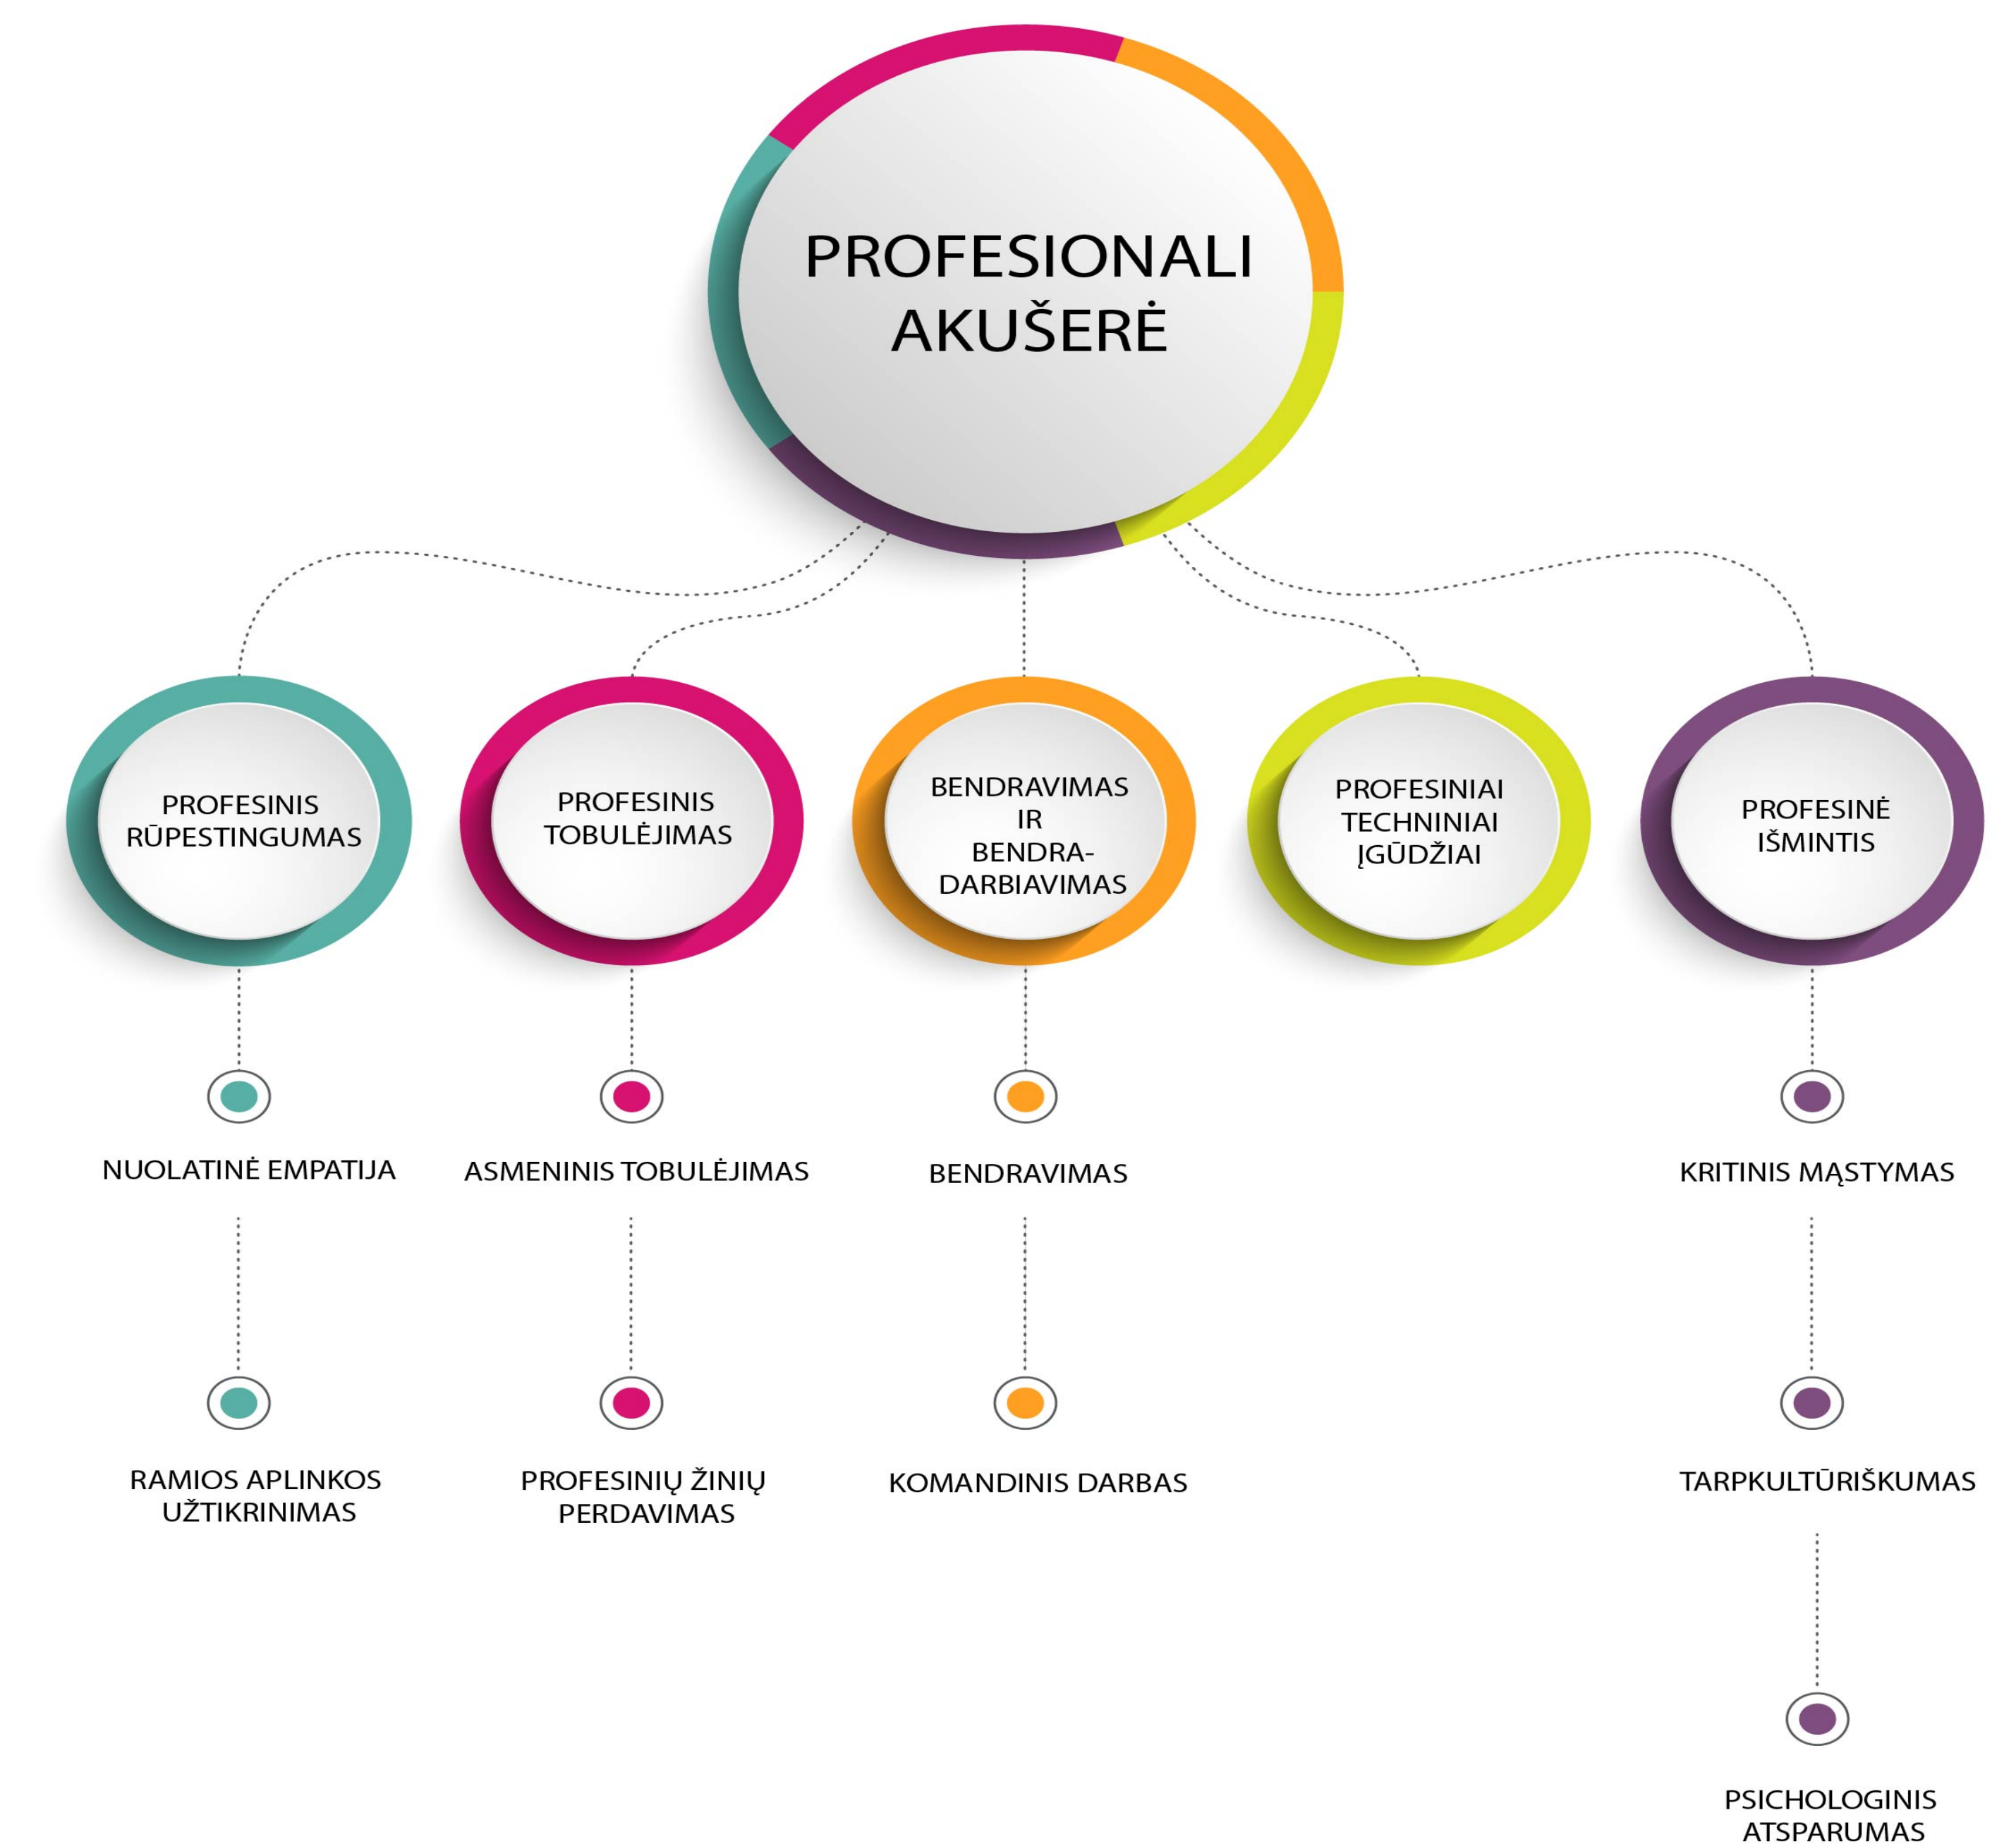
PROFESIONALI AKUŠERĖ

PROFESINIS RŪPESTINGUMAS

PROFESINIS TOBULĖJIMAS

BENDRAVIMAS IR BENDRADARBIAVIMAS

PROFESINIAI TECHNINIAI ĮGŪDŽIAI

PROFESINĖ IŠMINTIS

NUOLATINĖ EMPATIJA

RAMIOS APLINKOS UŽTIKRINIMAS

ASMENINIS TOBULĖJIMAS

PROFESINIŲ ŽINIŲ PERDAVIMAS

BENDRAVIMAS

KOMANDINIS DARBAS

KRITINIS MĄSTYMAS

TARPKULTŪRIŠKUMAS

PSICHOLOGINIS ATSPARUMAS